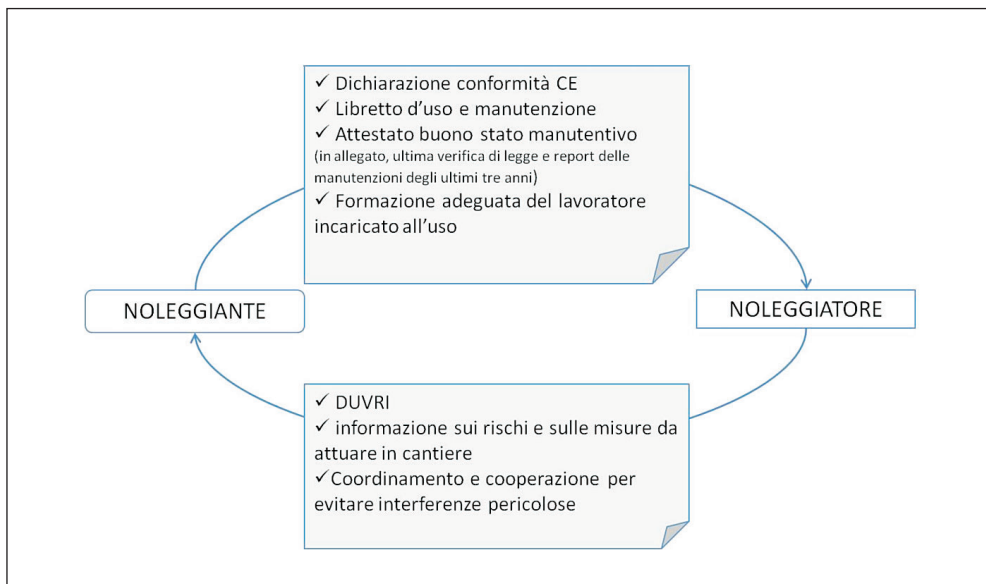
✓ Dichiarazione conformità CE
✓ Libretto d'uso e manutenzione
✓ Attestato buono stato manutentivo
(in allegato, ultima verifica di legge e report delle manutenzioni degli ultimi tre anni)
✓ Formazione adeguata del lavoratore incaricato all'uso

NOLEGGIANTE

NOLEGGIATORE

✓ DUVRI
✓ informazione sui rischi e sulle misure da attuare in cantiere
✓ Coordinamento e cooperazione per evitare interferenze pericolose